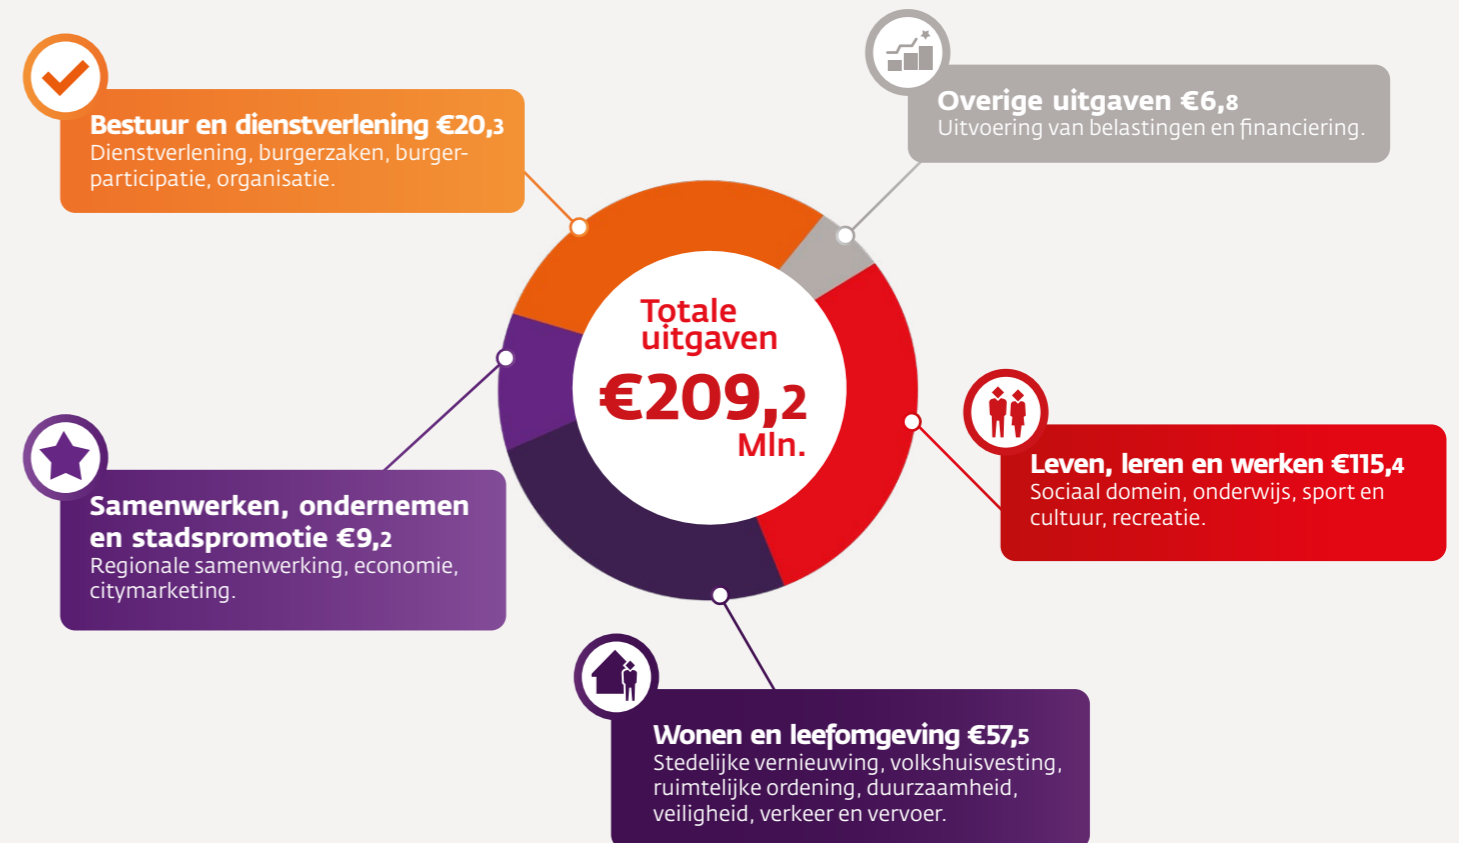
Bestuur en dienstverlening €20,3
Dienstverlening, burgerzaken, burgerparticipatie, organisatie.

Overige uitgaven €6,8
Uitvoering van belastingen en financiering.

Totale uitgaven
€209,2
Mln.

Samenwerken, ondernemen en stadspromotie €9,2
Regionale samenwerking, economie, citymarketing.

Leven, leren en werken €115,4
Sociaal domein, onderwijs, sport en cultuur, recreatie.

Wonen en leefomgeving €57,5
Stedelijke vernieuwing, volkshuisvesting, ruimtelijke ordening, duurzaamheid, veiligheid, verkeer en vervoer.